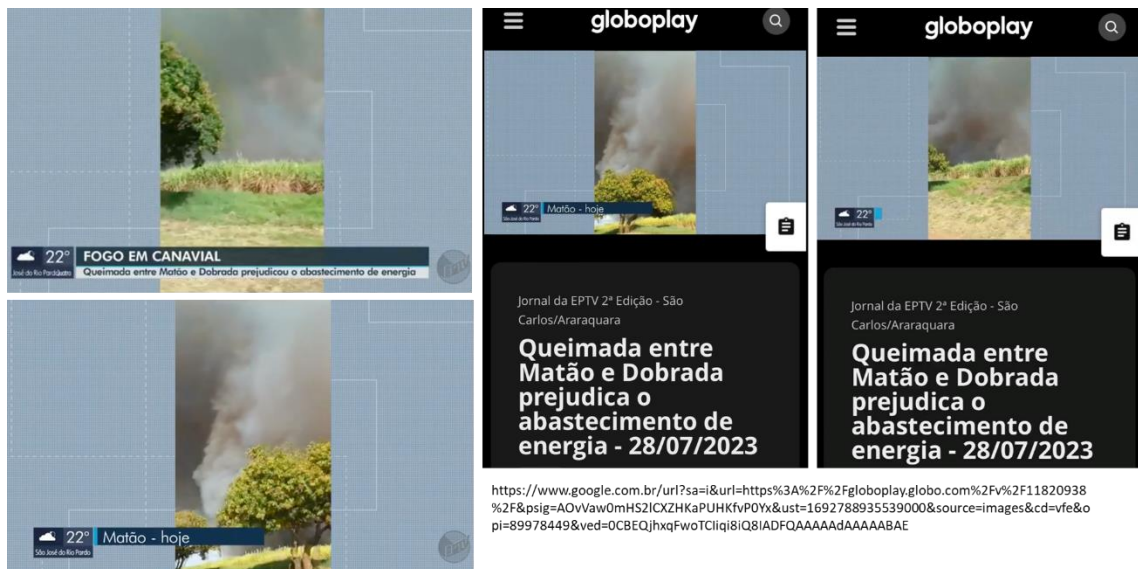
22° São José do Rio Pardo FOGO EM CANAVIAL
Queimada entre Matão e Dobrada prejudicou o abastecimento de energia

22° São José do Rio Pardo Matão - hoje

globoplay

22° São José do Rio Pardo Matão - hoje

Jornal da EPTV 2ª Edição - São Carlos/Araraquara

Queimada entre Matão e Dobrada prejudica o abastecimento de energia - 28/07/2023

globoplay

22° São José do Rio Pardo

Jornal da EPTV 2ª Edição - São Carlos/Araraquara

Queimada entre Matão e Dobrada prejudica o abastecimento de energia - 28/07/2023

https://www.google.com.br/url?sa=i&url=https%3A%2F%2Fgloboplay.globo.com%2Fv%2F11820938%2F&psig=AOvVaw0mHS2lCXZHKaPUHKfvP0Yx&ust=1692788935539000&source=images&cd=vfe&opi=89978449&ved=0CBEQjhxqFwoTCIiqi8iQ8IADFQAAAAAdAAAAABAE